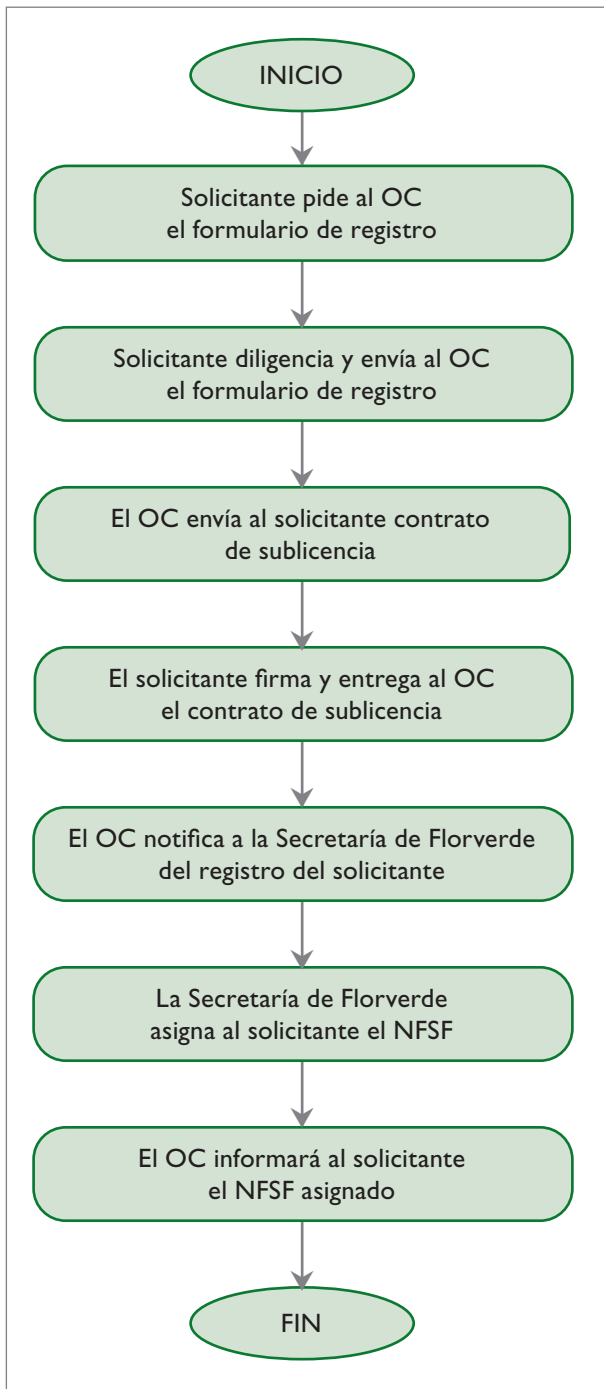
INICIO

Solicitante pide al OC el formulario de registro

Solicitante diligencia y envía al OC el formulario de registro

El OC envía al solicitante contrato de sublicencia

El solicitante firma y entrega al OC el contrato de sublicencia

El OC notifica a la Secretaría de Florverde del registro del solicitante

La Secretaría de Florverde asigna al solicitante el NFSF

El OC informará al solicitante el NFSF asignado

FIN